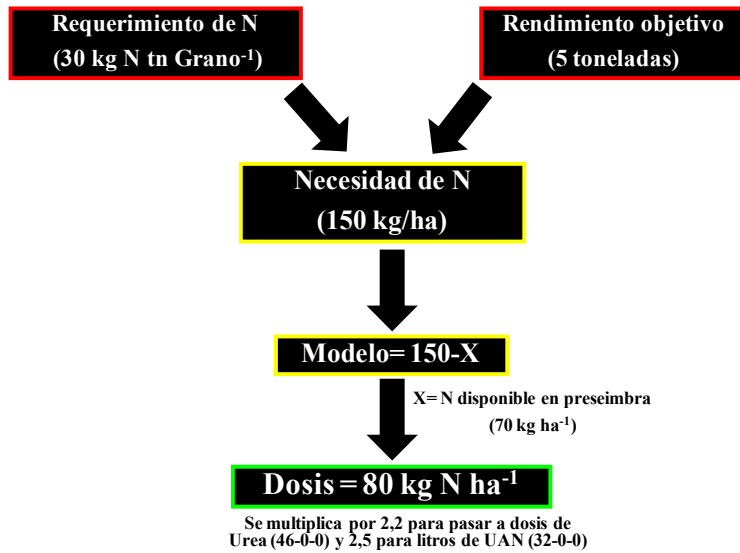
Requerimiento de N
(30 kg N tn Grano$^{-1}$)

Rendimiento objetivo
(5 toneladas)

Necesidad de N
(150 kg/ha)

Modelo= 150-X

X= N disponible en preseimbra
(70 kg ha$^{-1}$)

Dosis = 80 kg N ha$^{-1}$

Se multiplica por 2,2 para pasar a dosis de Urea (46-0-0) y 2,5 para litros de UAN (32-0-0)